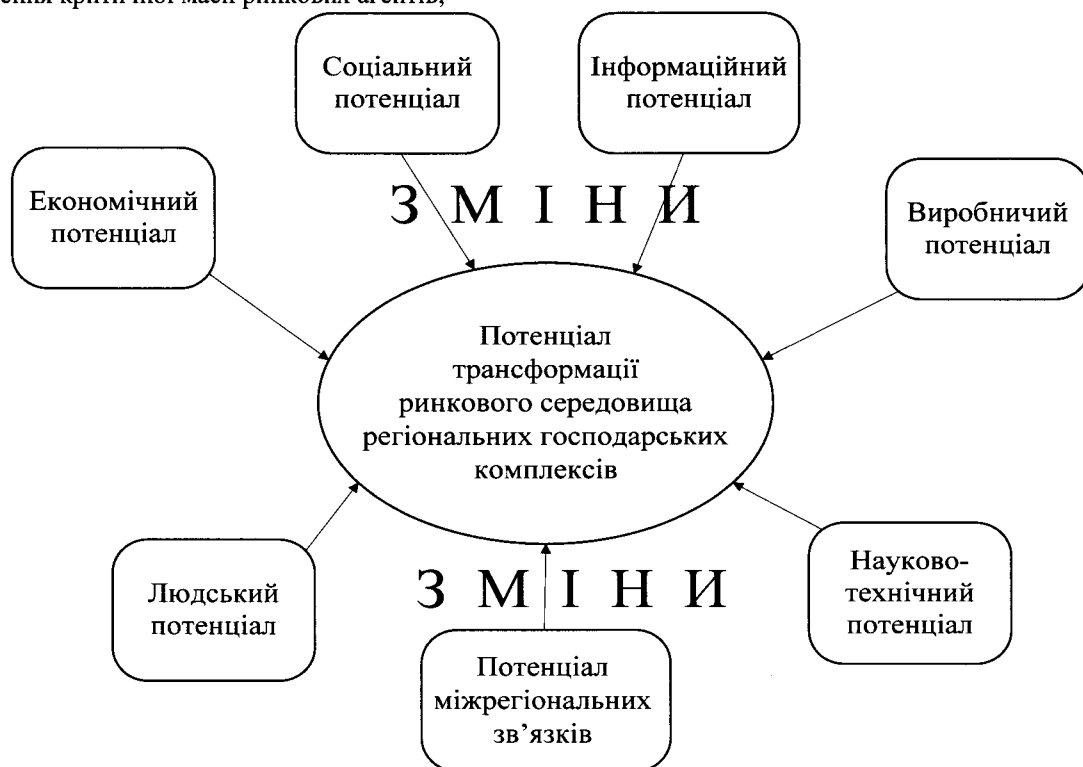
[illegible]

Соціальний потенціал

Інформаційний потенціал

Економічний потенціал

З М І Н И

Виробничий потенціал

Потенціал трансформації ринкового середовища регіональних господарських комплексів

Людський потенціал

З М І Н И

Науково-технічний потенціал

Потенціал міжрегіональних зв'язків